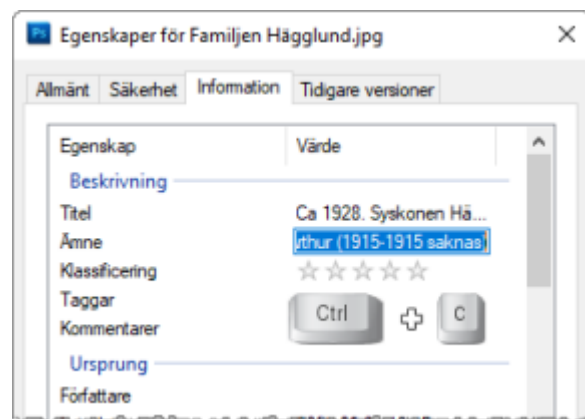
Ps Egenskaper för Familjen Hägglund.jpg ×

Allmänt Säkerhet Information Tidigare versioner

| Egenskap | Värde |
|---|---|
| Beskrivning | |
| Titel | Ca 1928. Syskonen Hä... |
| Ämne | ythur (1915-1915 saknas) |
| Klassificering | ☆☆☆☆☆ |
| Taggar | |
| Kommentarer | |
| Ursprung | |
| Författare | |

Ctrl C